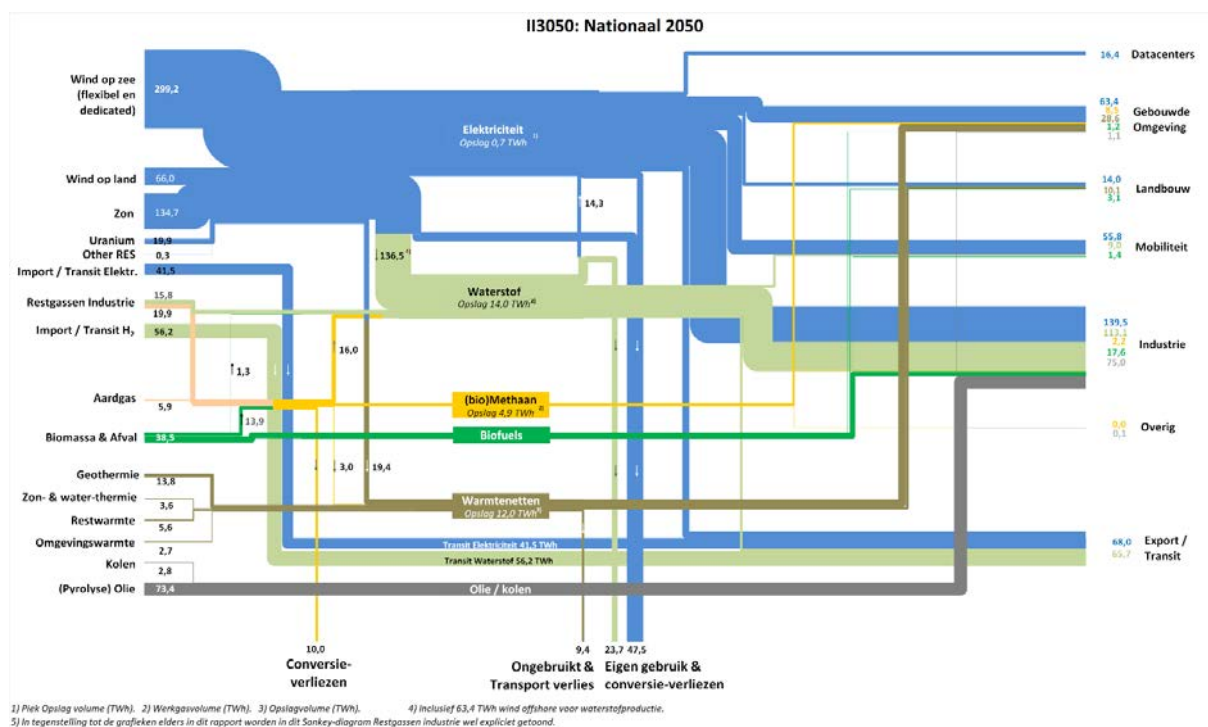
II3050: Nationaal 2050

Wind op zee (flexibel en dedicated) 299,2

Wind op land 66,0

Zon 134,7

Uranium 19,9

Other RES 0,3

Import / Transit Elektr. 41,5

Restgassen Industrie 15,8

19,9

Import / Transit $H_2$ 56,2

Aardgas 5,9

Biomassa & Afval 38,5

Geothermie 13,8

Zon- & water-thermie 3,6

Restwarmte 5,6

Omgevingswarmte 2,7

Kolen 2,8

(Pyrolyse) Olie 73,4

Elektriciteit Opslag 0,7 TWh 1)

14,3

136,5 4)

Waterstof Opslag 14,0 TWh 2)

16,0

1,3

13,9

(bio)Methaan Opslag 4,9 TWh 3)

Biofuels

3,0

19,4

Warmtenetten Opslag 12,0 TWh 3)

Transit Elektriciteit 41,5 TWh

Transit Waterstof 56,2 TWh

Olie / kolen

10,0

Conversie-verliezen

9,4

23,7

47,5

Ongebruikt & Transport verlies

Eigen gebruik & conversie-verliezen

16,4 Datacenters

63,4
8,5
28,6
1,2
1,1
Gebouwde Omgeving

14,0
10,1
3,1
Landbouw

55,8
9,0
1,4
Mobiliteit

139,5
113,1
2,2
17,6
75,0
Industrie

0,0
0,1
Overig

68,0
65,7
Export / Transit

1) Piek Opslag volume (TWh). 2) Werkgasvolume (TWh). 3) Opslagvolume (TWh). 4) Inclusief 63,4 TWh wind offshore voor waterstofproductie.
5) In tegenstelling tot de grafieken elders in dit rapport worden in dit Sankey-diagram Restgassen industrie wel expliciet getoond.